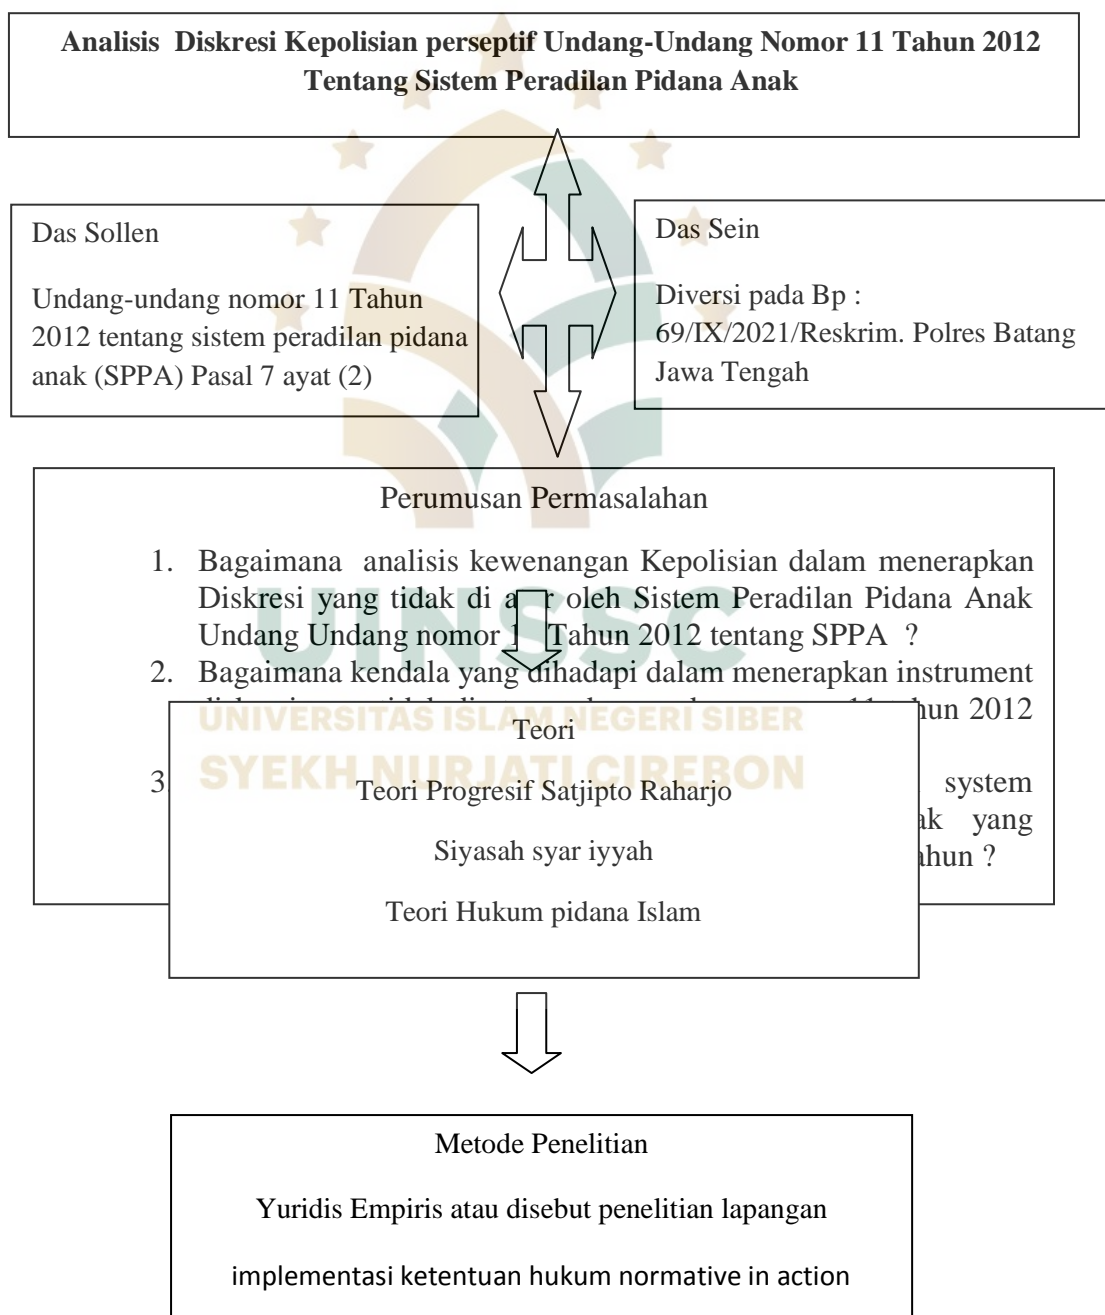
Analisis Diskresi Kepolisian perseptif Undang-Undang Nomor 11 Tahun 2012 Tentang Sistem Peradilan Pidana Anak

Das Sollen

Undang-undang nomor 11 Tahun 2012 tentang sistem peradilan pidana anak (SPPA) Pasal 7 ayat (2)

Das Sein

Diversi pada Bp : 69/IX/2021/Reskrim. Polres Batang Jawa Tengah

Perumusan Permasalahan

1. Bagaimana analisis kewenangan Kepolisian dalam menerapkan Diskresi yang tidak di a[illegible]r oleh Sistem Peradilan Pidana Anak Undang Undang nomor 1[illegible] Tahun 2012 tentang SPPA ?
2. Bagaimana kendala yang dihadapi dalam menerapkan instrument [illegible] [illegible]hun 2012
3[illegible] system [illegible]ak yang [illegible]ahun ?

UNIVERSITAS ISLAM NEGERI SIBER SYEKH NURJATI CIREBON

UINSSC

Teori

Teori Progresif Satjipto Raharjo

Siyasah syar iyyah

Teori Hukum pidana Islam

Metode Penelitian

Yuridis Empiris atau disebut penelitian lapangan

implementasi ketentuan hukum normative in action